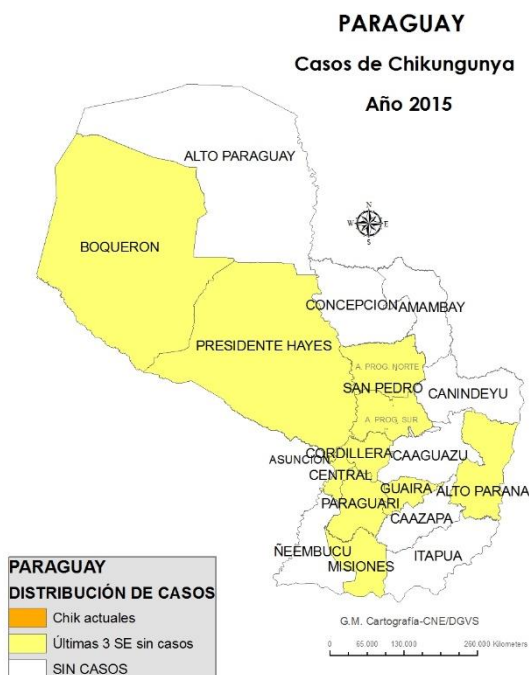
PARAGUAY
Casos de Chikungunya
Año 2015

ALTO PARAGUAY

BOQUERON

N
W E
S

CONCEPCION AMAMBAY

PRESIDENTE HAYES

A. PROG. NORTE
SAN PEDRO
CANINDEYU
A. PROG. SUR

ASUNCION
CORDILLERA
CAAGUAZU
CENTRAL
GUAIRA
ALTO PARANA
PARAGUARI
CAAZAPA
ÑEEMBUCU
ITAPUA
MISIONES

PARAGUAY
DISTRIBUCIÓN DE CASOS
Chik actuales
Últimas 3 SE sin casos
SIN CASOS

G.M. Cartografía-CNE/DGVS
0 65,000 130,000 260,000 Kilometers